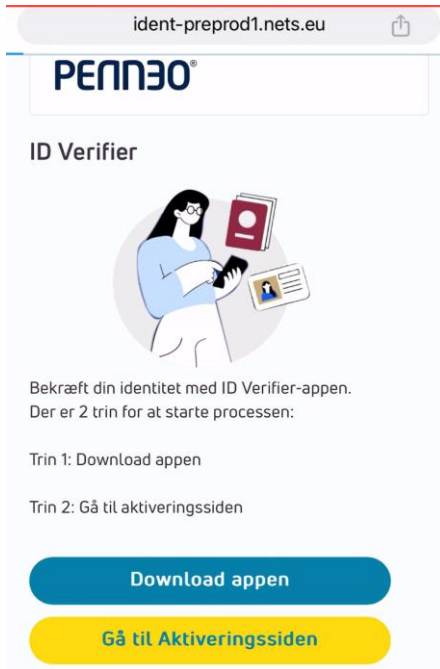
ident-preprod1.nets.eu

PENNEO®

ID Verifier

Bekræft din identitet med ID Verifier-appen. Der er 2 trin for at starte processen:

Trin 1: Download appen

Trin 2: Gå til aktiveringssiden

Download appen

Gå til Aktiveringssiden